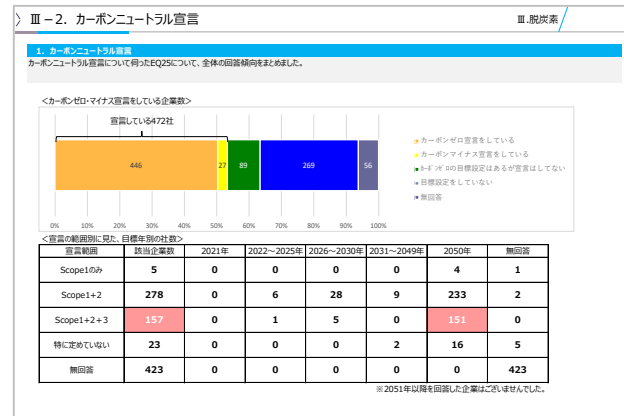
〉Ⅲ－2．カーボンニュートラル宣言

Ⅲ.脱炭素

1．カーボンニュートラル宣言

カーボンニュートラル宣言について伺ったEQ25について、全体の回答傾向をまとめました。

＜カーボンゼロ・マイナス宣言をしている企業数＞

宣言している472社

446 27 89 269 56

0% 10% 20% 30% 40% 50% 60% 70% 80% 90% 100%

カーボンゼロ宣言をしている
カーボンマイナス宣言をしている
カーボンゼロの目標設定はあるが宣言はしてない
目標設定をしていない
無回答

＜宣言の範囲別に見た、目標年別の社数＞

| 宣言範囲 | 該当企業数 | 2021年 | 2022～2025年 | 2026～2030年 | 2031～2049年 | 2050年 | 無回答 |
|---|---|---|---|---|---|---|---|
| Scope1のみ | 5 | 0 | 0 | 0 | 0 | 4 | 1 |
| Scope1+2 | 278 | 0 | 6 | 28 | 9 | 233 | 2 |
| Scope1+2+3 | 157 | 0 | 1 | 5 | 0 | 151 | 0 |
| 特に定めていない | 23 | 0 | 0 | 0 | 2 | 16 | 5 |
| 無回答 | 423 | 0 | 0 | 0 | 0 | 0 | 423 |

※2051年以降を回答した企業はございませんでした。